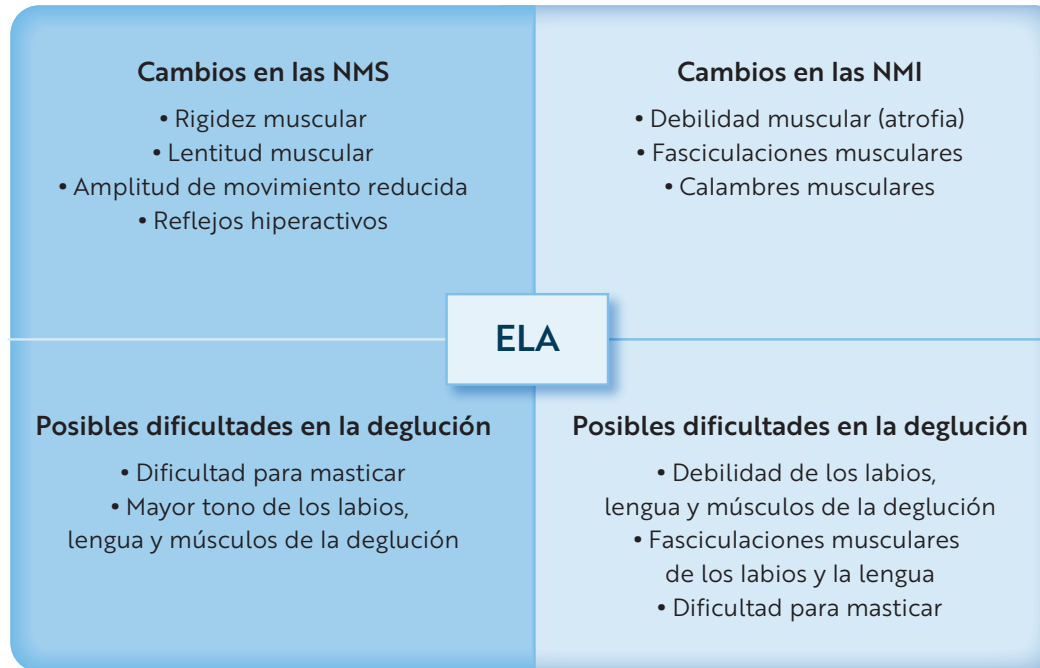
Cambios en las NMS

• Rigidez muscular
• Lentitud muscular
• Amplitud de movimiento reducida
• Reflejos hiperactivos

Cambios en las NMI

• Debilidad muscular (atrofia)
• Fasciculaciones musculares
• Calambres musculares

ELA

Posibles dificultades en la deglución

• Dificultad para masticar
• Mayor tono de los labios, lengua y músculos de la deglución

Posibles dificultades en la deglución

• Debilidad de los labios, lengua y músculos de la deglución
• Fasciculaciones musculares de los labios y la lengua
• Dificultad para masticar